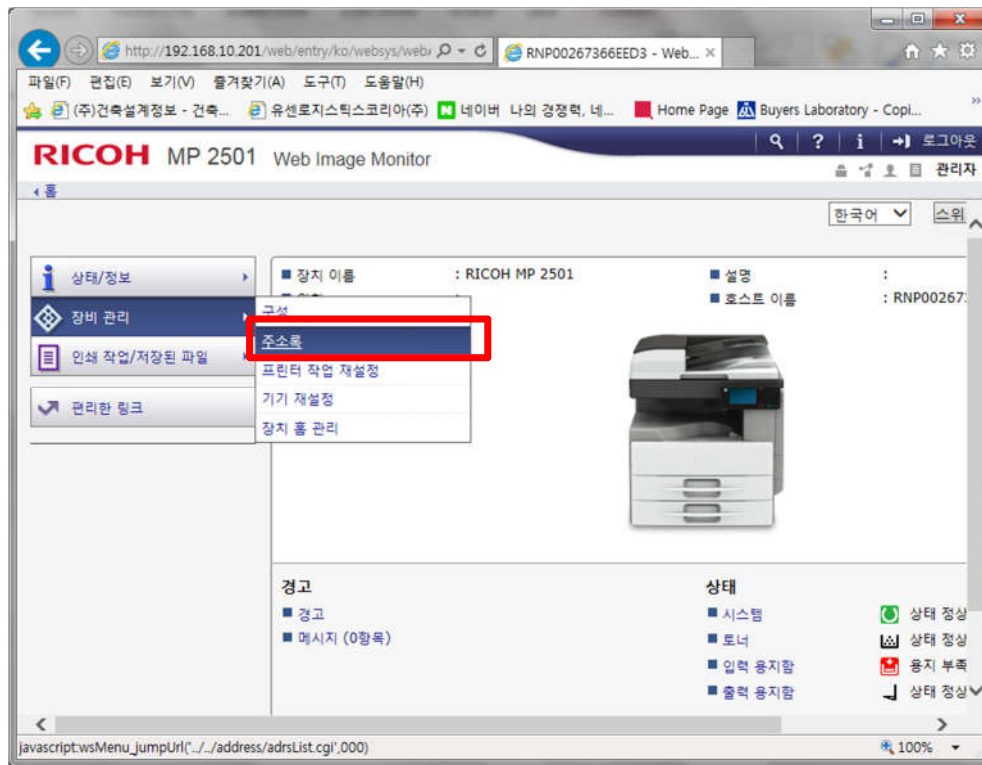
http://192.168.10.201/web/entry/ko/websys/web
RNP00267366EED3 - Web... ×

파일(F) 편집(E) 보기(V) 즐겨찾기(A) 도구(T) 도움말(H)

(주)건축설계정보 - 건축... 유센로지스틱스코리아(주) 네이버 나의 경쟁력, 네... Home Page Buyers Laboratory - Copi...

로그아웃

RICOH MP 2501 Web Image Monitor

관리자

홈

한국어 스위

상태/정보

장비 관리

인쇄 작업/저장된 파일

편리한 링크

구성
주소록
프린터 작업 재설정
기기 재설정
장치 홈 관리

■ 장치 이름 : RICOH MP 2501

■ 설명 :

■ 호스트 이름 : RNP00267

경고

■ 경고

■ 메시지 (0항목)

상태

■ 시스템 상태 정상

■ 토너 상태 정상

■ 입력 용지함 용지 부족

■ 출력 용지함 상태 정상

javascript:wsMenu_jumpUrl('../../address/adrsList.cgi',000)

100%